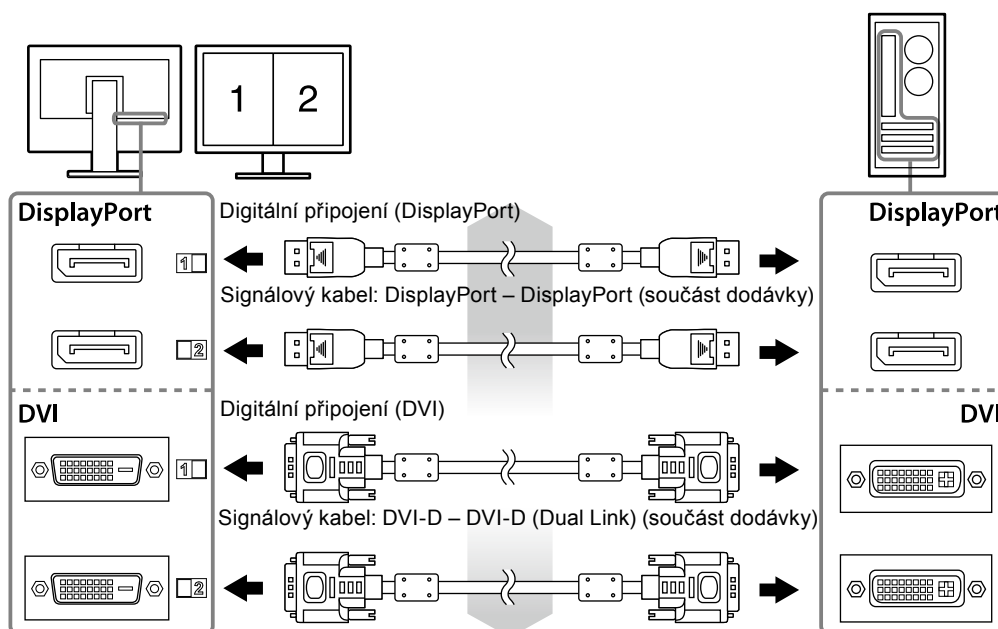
1 2

DisplayPort

Digitální připojení (DisplayPort)

1

Signálový kabel: DisplayPort – DisplayPort (součást dodávky)

2

DVI

Digitální připojení (DVI)

1

Signálový kabel: DVI-D – DVI-D (Dual Link) (součást dodávky)

2

DisplayPort

DVI